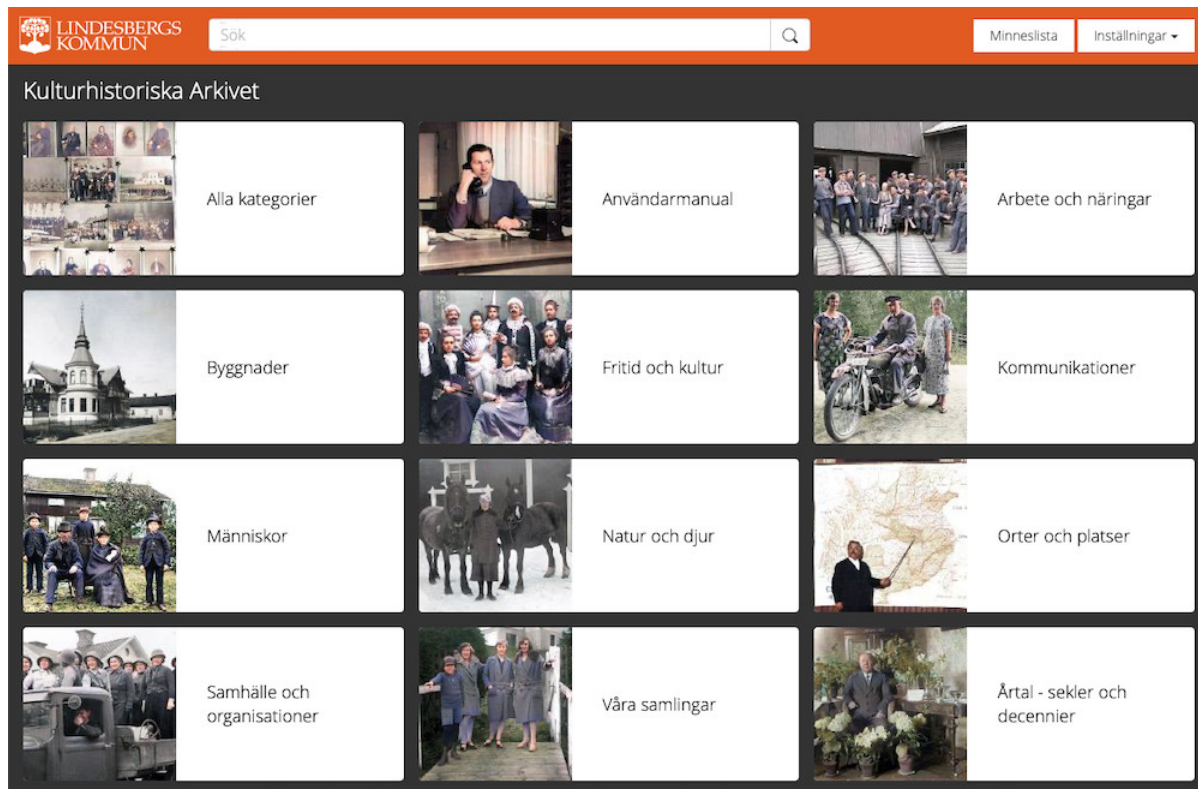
LINDESBERGS KOMMUN

Sök

Minneslista

Inställningar

Kulturhistoriska Arkivet

Alla kategorier

Användarmanual

Arbete och näringar

Byggnader

Fritid och kultur

Kommunikationer

Människor

Natur och djur

Orter och platser

Samhälle och organisationer

Våra samlingar

Årtal - sekler och decennier